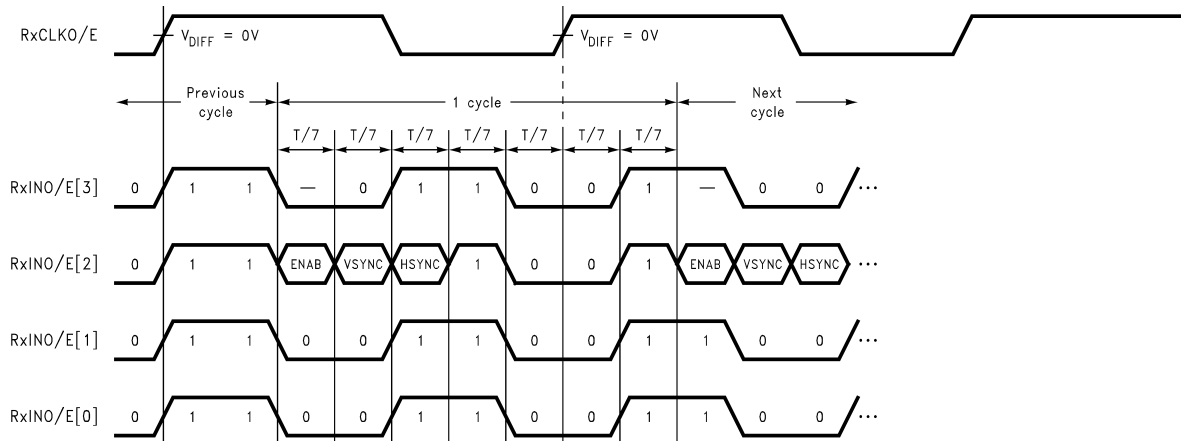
RxCLKO/E
$V_{DIFF}$ = 0V
$V_{DIFF}$ = 0V

Previous cycle
1 cycle
Next cycle

T/7 T/7 T/7 T/7 T/7 T/7 T/7

RxINO/E[3] 0 1 1 — 0 1 1 0 0 1 — 0 0 ...

RxINO/E[2] 0 1 1 ENAB VSYNC HSYNC 1 0 0 1 ENAB VSYNC HSYNC ...

RxINO/E[1] 0 1 1 0 0 1 1 0 0 1 1 0 0 ...

RxINO/E[0] 0 1 1 0 0 1 1 0 0 1 1 0 0 ...